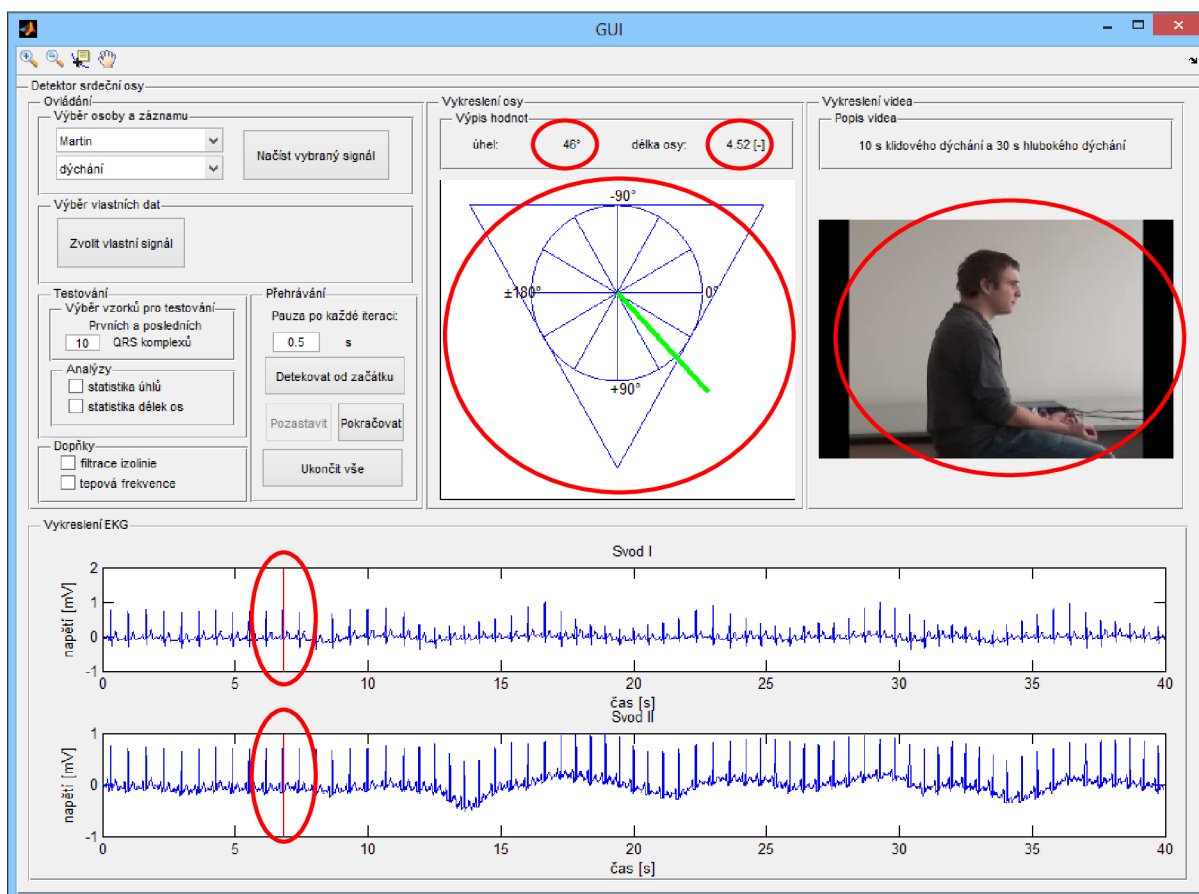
GUI

Detektor srdeční osy

Ovládání

Výběr osoby a záznamu

Martin

dýchání

Načíst vybraný signál

Výběr vlastních dat

Zvolit vlastní signál

Testování

Výběr vzorků pro testování

Prvních a posledních

10 QRS komplexů

Analýzy

statistika úhlů

statistika délek os

Doplňky

filtrace izolinie

tepová frekvence

Přehrávání

Pauza po každé iteraci:

0.5 s

Detekovat od začátku

Pozastavit

Pokračovat

Ukončit vše

Vykreslení osy

Výpis hodnot

úhel: 46° délka osy: 4.52 [-]

-90°

±180°

0°

+90°

Vykreslení videa

Popis videa

10 s klidového dýchání a 30 s hlubokého dýchání

Vykreslení EKG

Svod I

napětí [mV]

2
1
0
-1

0 5 10 15 20 25 30 35 40

čas [s]

Svod II

napětí [mV]

1
0
-1

0 5 10 15 20 25 30 35 40

čas [s]